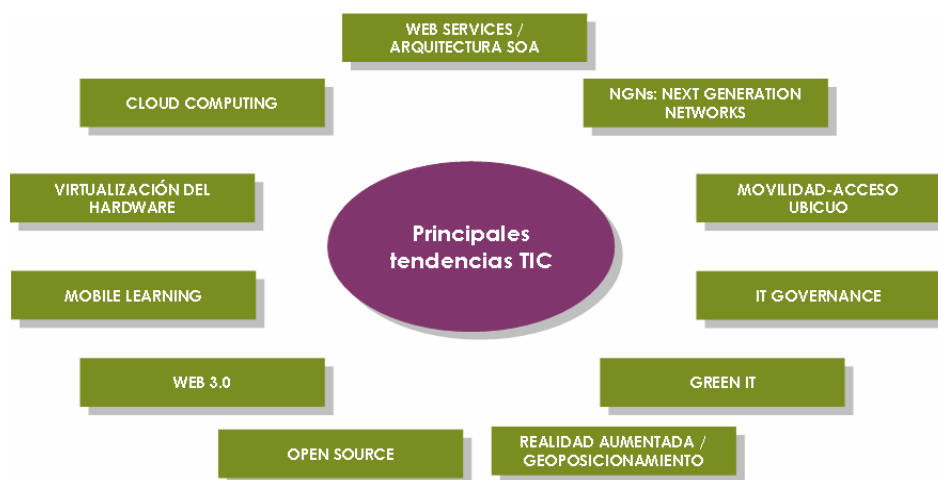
WEB SERVICES / ARQUITECTURA SOA

CLOUD COMPUTING

NGNs: NEXT GENERATION NETWORKS

VIRTUALIZACIÓN DEL HARDWARE

Principales tendencias TIC

MOVILIDAD-ACCESO UBICUO

MOBILE LEARNING

IT GOVERNANCE

WEB 3.0

GREEN IT

OPEN SOURCE

REALIDAD AUMENTADA / GEOPOSICIONAMIENTO